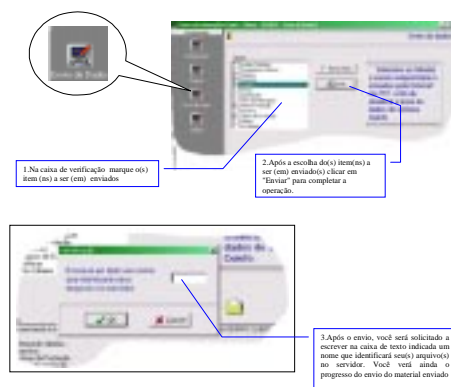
1.Na caixa de verificação marque o(s) item (ns) a ser (em) enviados

2.Após a escolha do(s) item(ns) a ser (em) enviado(s) clicar em "Enviar" para completar a operação.

3.Após o envio, você será solicitado a escrever na caixa de texto indicada um nome que identificará seu(s) arquivo(s) no servidor. Você verá ainda o progresso do envio do material enviado